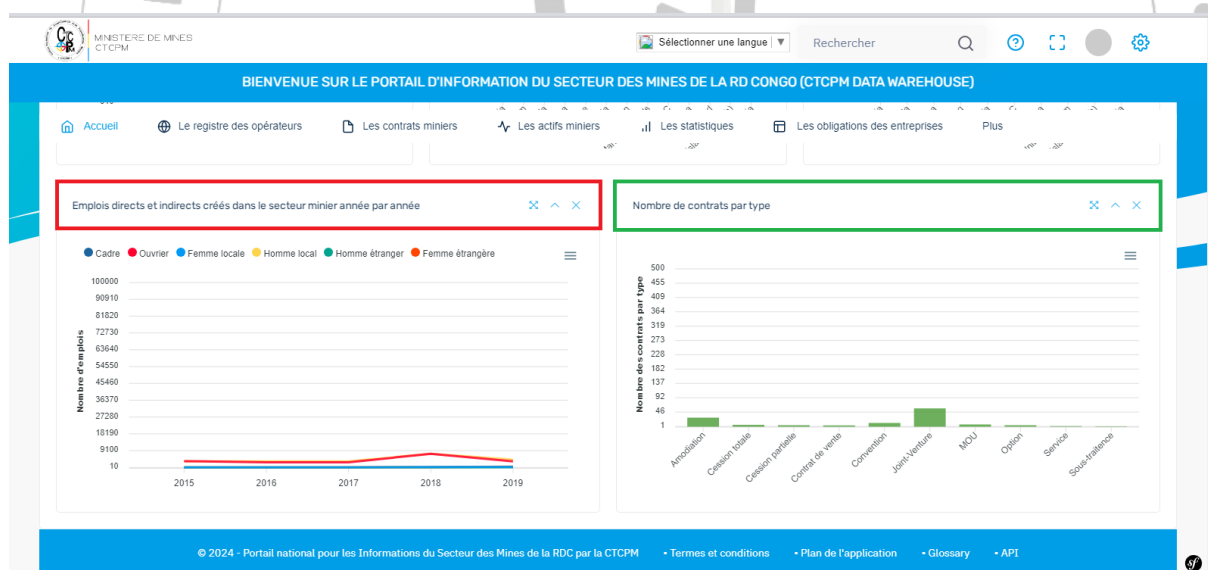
MINISTERE DE MINES
CTCPM

Sélectionner une langue ▼ Rechercher

BIENVENUE SUR LE PORTAIL D'INFORMATION DU SECTEUR DES MINES DE LA RD CONGO (CTCPM DATA WAREHOUSE)

Accueil | Le registre des opérateurs | Les contrats miniers | Les actifs miniers | Les statistiques | Les obligations des entreprises | Plus

Emplois directs et indirects créés dans le secteur minier année par année

Cadre  Ouvrier  Femme locale  Homme local  Homme étranger  Femme étrangère

Nombre d'emplois
100000
90910
81820
72730
63640
54550
45460
36370
27280
18190
9100
10

2015 2016 2017 2018 2019

Nombre de contrats par type

Nombre des contrats par type
500
455
409
364
319
273
228
182
137
92
46
1

Amodiation Cession totale Cession partielle Contrat de vente Convention Joint-Venture MOU Option Service Sous-traitence

© 2024 - Portail national pour les Informations du Secteur des Mines de la RDC par la CTCPM • Termes et conditions • Plan de l'application • Glossary • API